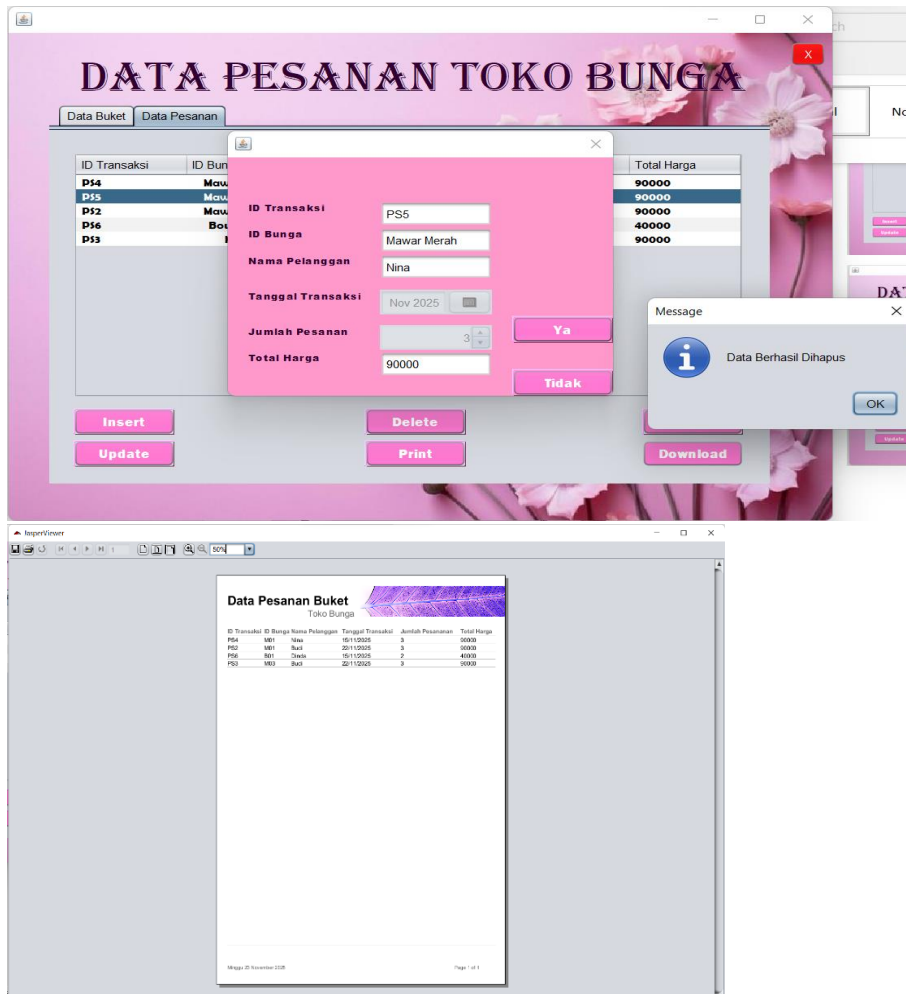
DATA PESANAN TOKO BUNGA

X

Data Buket | Data Pesanan

| ID Transaksi | ID Bun | Total Harga |
|---|---|---|
| PS4 | Maw | 90000 |
| PS5 | Maw | 90000 |
| PS2 | Maw | 90000 |
| PS6 | Bou | 40000 |
| PS3 | I | 90000 |

ID Transaksi PS5
ID Bunga Mawar Merah
Nama Pelanggan Nina
Tanggal Transaksi Nov 2025
Jumlah Pesanan 3
Total Harga 90000

Ya
Tidak

Message
Data Berhasil Dihapus
OK

Insert
Update
Delete
Print
Download

ch
No
DAT

JasperViewer
50%

Data Pesanan Buket
Toko Bunga

| ID Transaksi | ID Bunga | Nama Pelanggan | Tanggal Transaksi | Jumlah Pesanan | Total Harga |
|---|---|---|---|---|---|
| PS4 | M01 | Nina | 15/11/2025 | 3 | 90000 |
| PS2 | M01 | Buci | 22/11/2025 | 3 | 90000 |
| PS6 | B01 | Dinda | 15/11/2025 | 2 | 40000 |
| PS3 | M03 | Buci | 22/11/2025 | 3 | 90000 |

Minggu 23 November 2025
Page 1 of 1